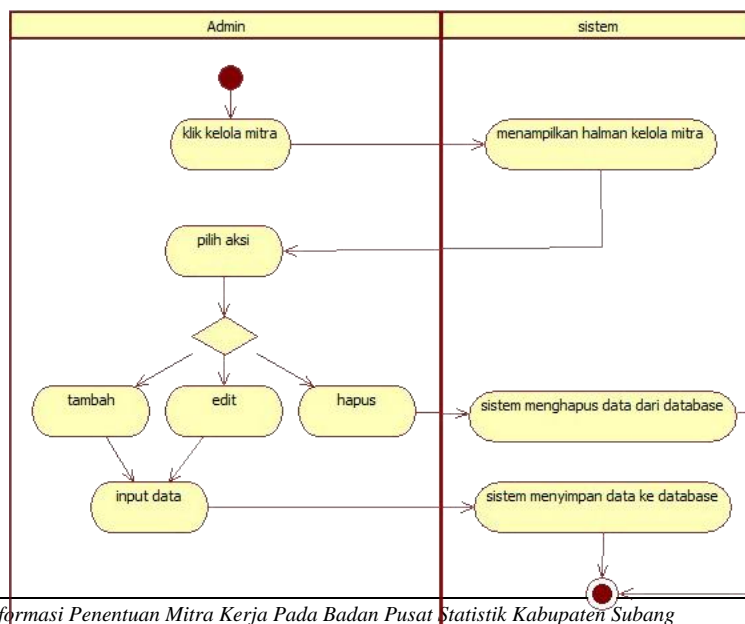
Admin

sistem

klik kelola mitra

menampilkan halman kelola mitra

pilih aksi

tambah

edit

hapus

sistem menghapus data dari database

input data

sistem menyimpan data ke database

formasi Penentuan Mitra Kerja Pada Badan Pusat Statistik Kabupaten Subang